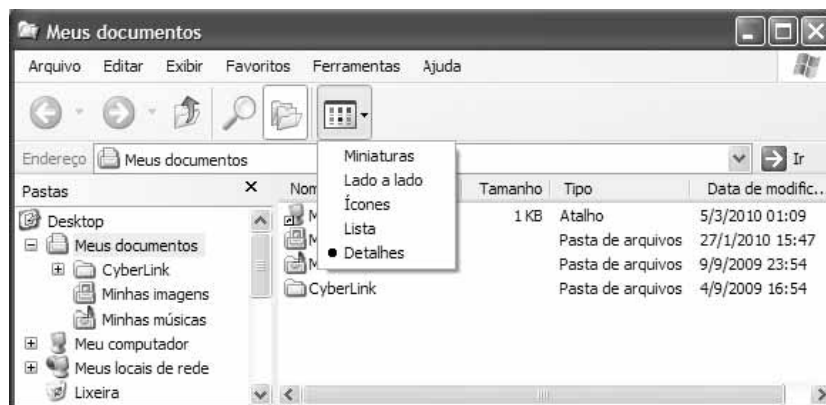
Meus documentos

Arquivo Editar Exibir Favoritos Ferramentas Ajuda

Endereço Meus documentos

Ir

Miniaturas
Lado a lado
Ícones
Lista
• Detalhes

Pastas ×

Desktop
Meus documentos
CyberLink
Minhas imagens
Minhas músicas
Meu computador
Meus locais de rede
Lixeira

| Nom | Tamanho | Tipo | Data de modific.. |
|---|---|---|---|
| M | 1 KB | Atalho | 5/3/2010 01:09 |
| M | | Pasta de arquivos | 27/1/2010 15:47 |
| M | | Pasta de arquivos | 9/9/2009 23:54 |
| CyberLink | | Pasta de arquivos | 4/9/2009 16:54 |